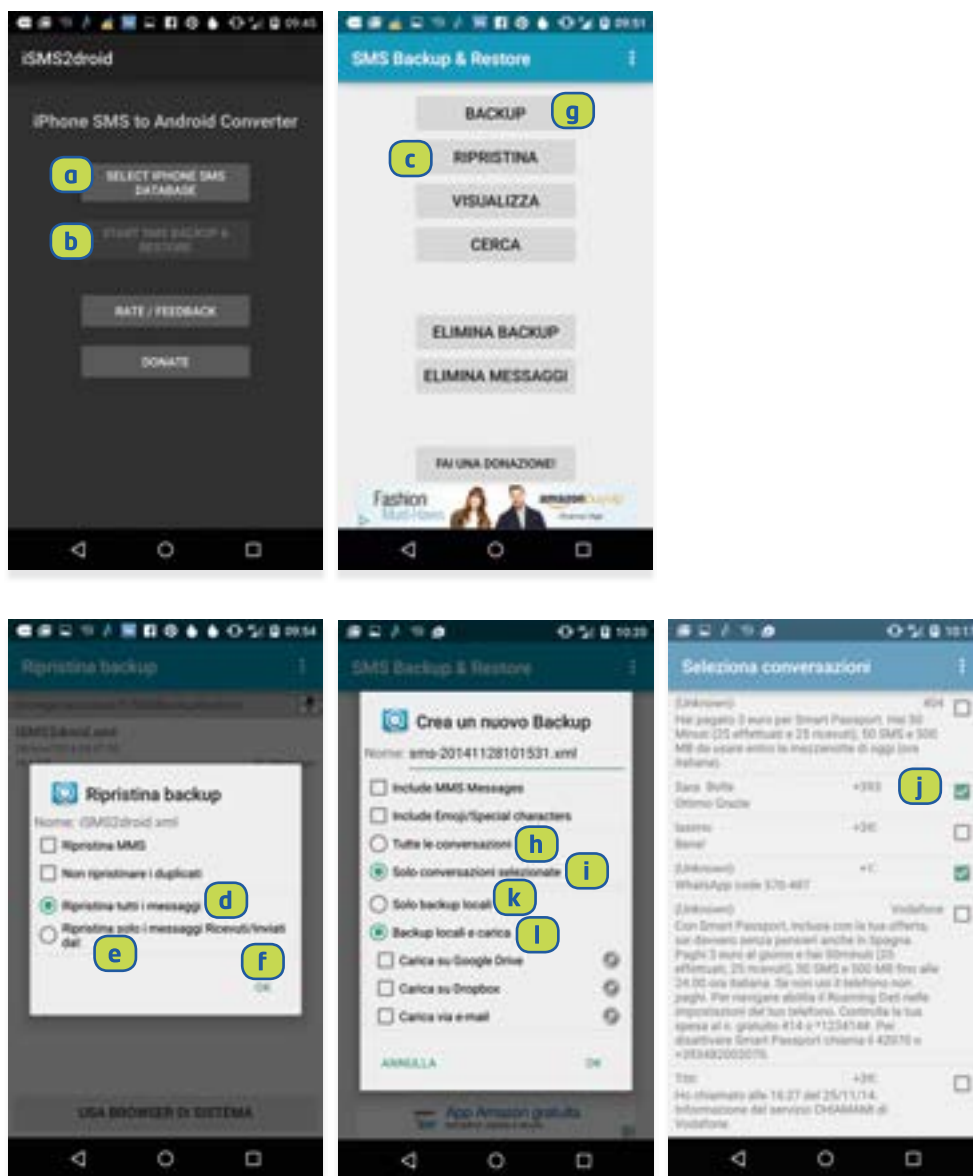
09:45
iSMS2droid

iPhone SMS to Android Converter

a
SELECT IPHONE SMS DATABASE

b
START SMS BACKUP & RESTORE

RATE / FEEDBACK

DONATE

09:51
SMS Backup & Restore

BACKUP
g

c
RIPRISTINA

VISUALIZZA

CERCA

ELIMINA BACKUP

ELIMINA MESSAGGI

FAI UNA DONAZIONE!

Fashion
amazon

09:54
Ripristina backup

iSMS2droid.xml

Ripristina backup
Nome: iSMS2droid.xml
Ripristina MMS
Non ripristinare i duplicati
Ripristina tutti i messaggi
d
Ripristina solo i messaggi Ricevuti/Inviati dal
e
f
OK

USA BROWSER DI SISTEMA

10:20
SMS Backup & Restore

Crea un nuovo Backup
Nome: sms-20141128101531.xml
Include MMS Messages
Include Emoji/Special characters
Tutte le conversazioni
h
Solo conversazioni selezionate
i
Solo backup locali
k
Backup locali e carica
l
Carica su Google Drive
Carica su Dropbox
Carica via e-mail
ANNULLA
OK

App Amazon gratuita

10:1
Seleziona conversazioni

(Unknown)
404
Hai pagato 3 euro per Smart Passport. Hai 50 Minuti (25 effettuati e 25 ricevuti), 50 SMS e 500 MB da usare entro la mezzanotte di oggi (ora italiana).

Sara Bolla
+393
Ottimo Grazie
j

lazzaro
+39
Bene!

(Unknown)
+1
WhatsApp code 570-487

(Unknown)
Vodafone
Con Smart Passport, inclusa con la tua offerta, sei davvero senza pensieri anche in Spagna. Paghi 3 euro al giorno e hai 50minuti (25 effettuati, 25 ricevuti), 50 SMS e 500 MB fino alle 24:00 ora italiana. Se non usi il telefono non paghi. Per navigare abilita il Roaming Dati nelle impostazioni del tuo telefono. Controlla la tua spesa al n. gratuito 414 o *123#144#. Per disattivare Smart Passport chiama il 42070 o +393482002070.

Tim
+39
Ho chiamato alle 16:27 del 25/11/14. Informazione del servizio CHIAMAMI di Vodafone.